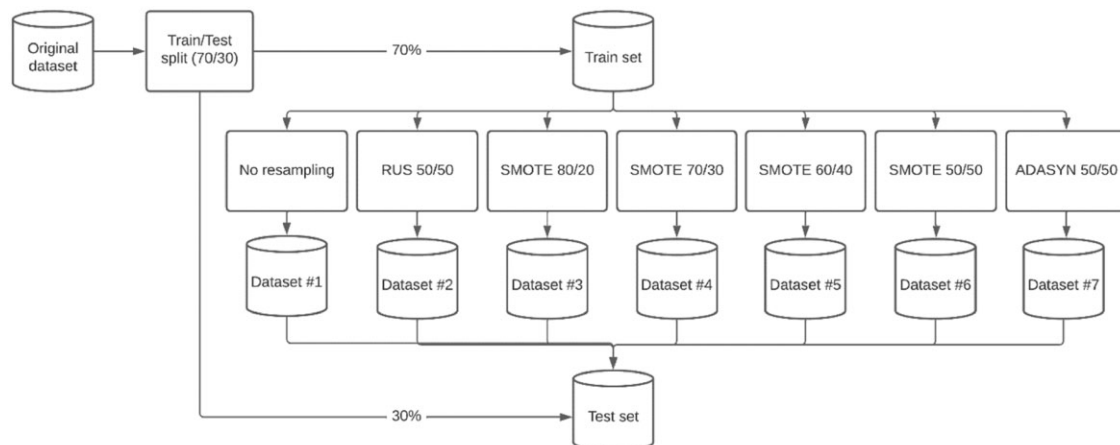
Original dataset

Train/Test split (70/30)

70%

Train set

No resampling

RUS 50/50

SMOTE 80/20

SMOTE 70/30

SMOTE 60/40

SMOTE 50/50

ADASYN 50/50

Dataset #1

Dataset #2

Dataset #3

Dataset #4

Dataset #5

Dataset #6

Dataset #7

30%

Test set